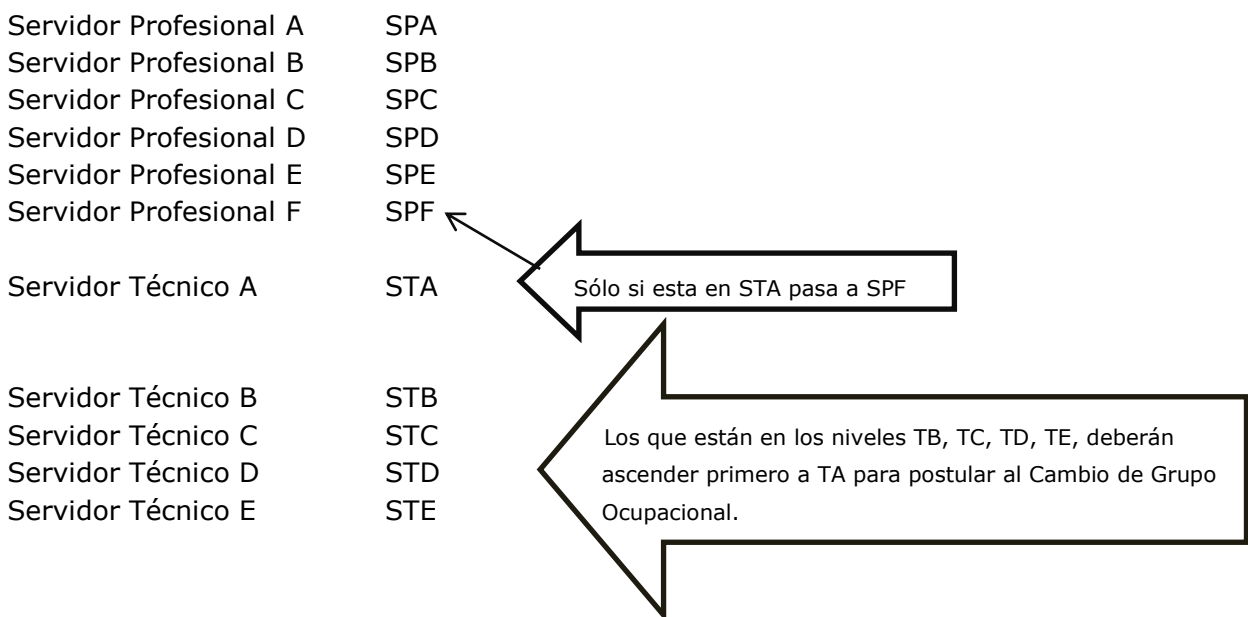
Servidor Profesional A SPA
Servidor Profesional B SPB
Servidor Profesional C SPC
Servidor Profesional D SPD
Servidor Profesional E SPE
Servidor Profesional F SPF

Servidor Técnico A STA

Sólo si esta en STA pasa a SPF

Servidor Técnico B STB
Servidor Técnico C STC
Servidor Técnico D STD
Servidor Técnico E STE

Los que están en los niveles TB, TC, TD, TE, deberán ascender primero a TA para postular al Cambio de Grupo Ocupacional.